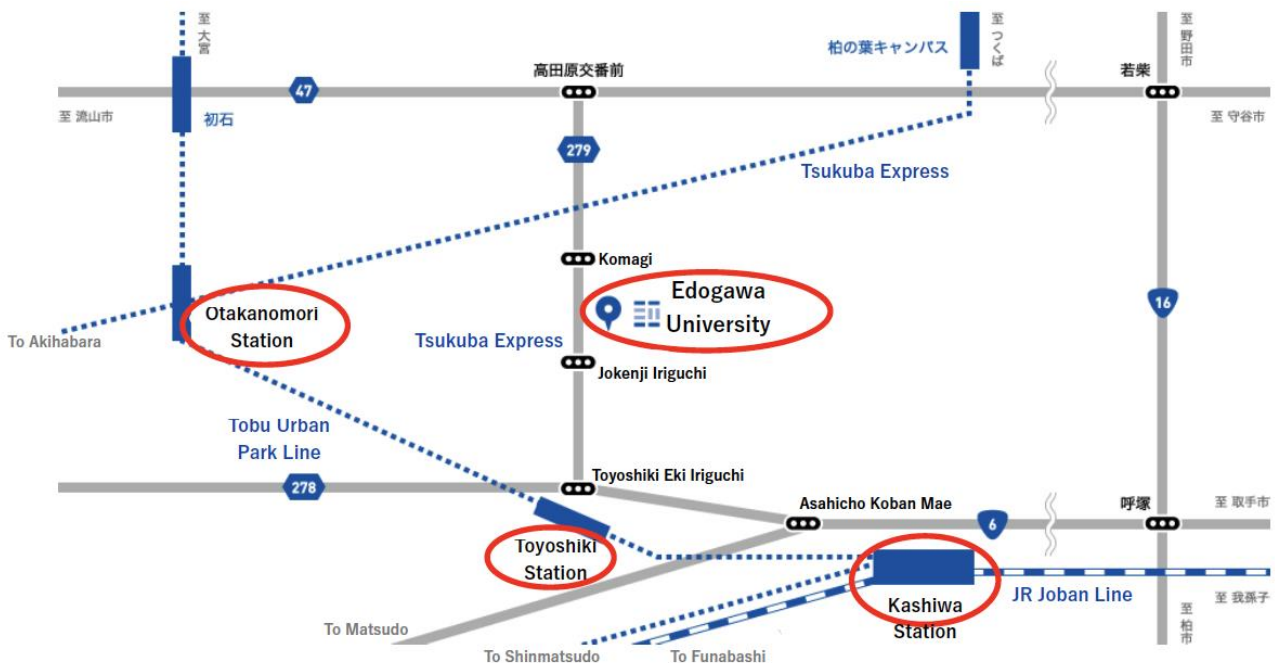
至大宮

至 流山市

47

初石

高田原交番前

279

柏の葉キャンパス

至つくば

若柴

至野田市

至 守谷市

Tsukuba Express

Komagi

Edogawa University

16

To Akihabara

Otakanomori Station

Tsukuba Express

Jokenji Iriguchi

Tobu Urban Park Line

278

Toyoshiki Eki Iriguchi

Asahicho Koban Mae

6

呼塚

至 取手市

Toyoshiki Station

Kashiwa Station

JR Joban Line

至 我孫子

至柏市

To Matsudo

To Shinmatsudo

To Funabashi